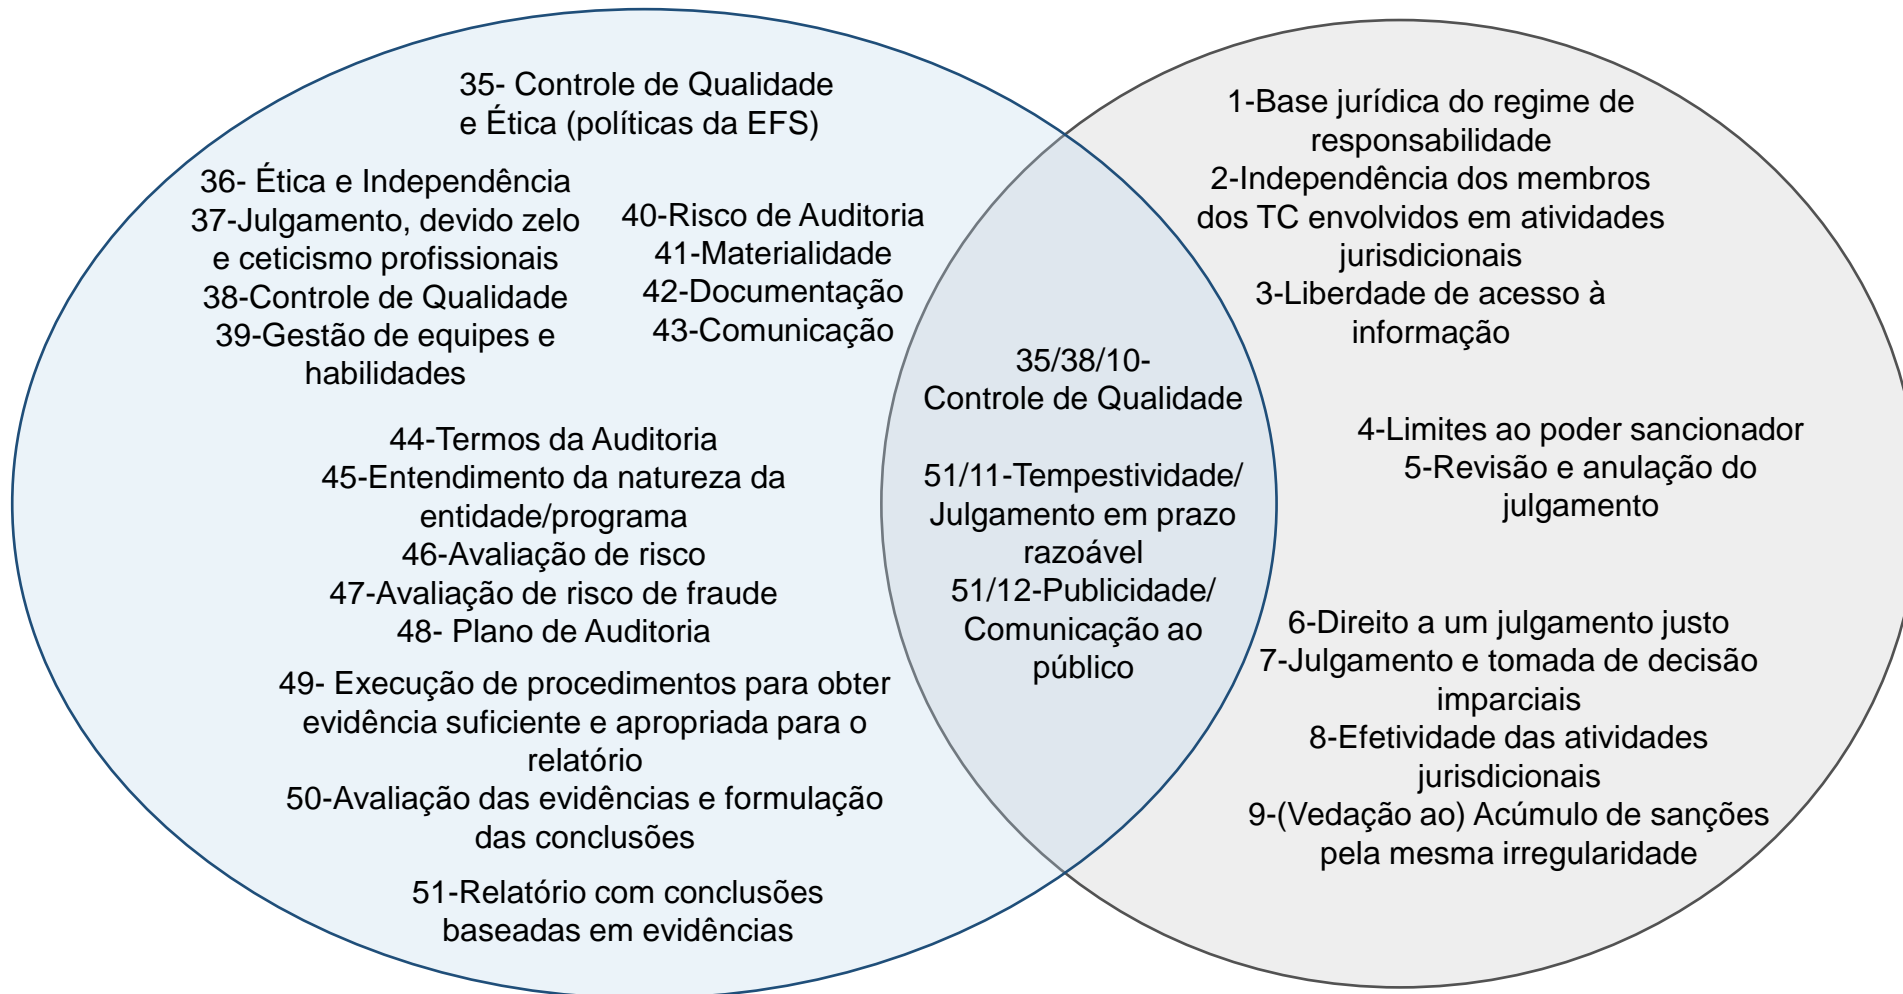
35- Controle de Qualidade e Ética (políticas da EFS)

36- Ética e Independência
37-Julgamento, devido zelo e ceticismo profissionais
38-Controle de Qualidade
39-Gestão de equipes e habilidades

40-Risco de Auditoria
41-Materialidade
42-Documentação
43-Comunicação

44-Termos da Auditoria
45-Entendimento da natureza da entidade/programa
46-Avaliação de risco
47-Avaliação de risco de fraude
48- Plano de Auditoria

49- Execução de procedimentos para obter evidência suficiente e apropriada para o relatório
50-Avaliação das evidências e formulação das conclusões

51-Relatório com conclusões baseadas em evidências

35/38/10-
Controle de Qualidade

51/11-Tempestividade/ Julgamento em prazo razoável
51/12-Publicidade/ Comunicação ao público

1-Base jurídica do regime de responsabilidade
2-Independência dos membros dos TC envolvidos em atividades jurisdicionais
3-Liberdade de acesso à informação

4-Limites ao poder sancionador
5-Revisão e anulação do julgamento

6-Direito a um julgamento justo
7-Julgamento e tomada de decisão imparciais
8-Efetividade das atividades jurisdicionais
9-(Vedação ao) Acúmulo de sanções pela mesma irregularidade